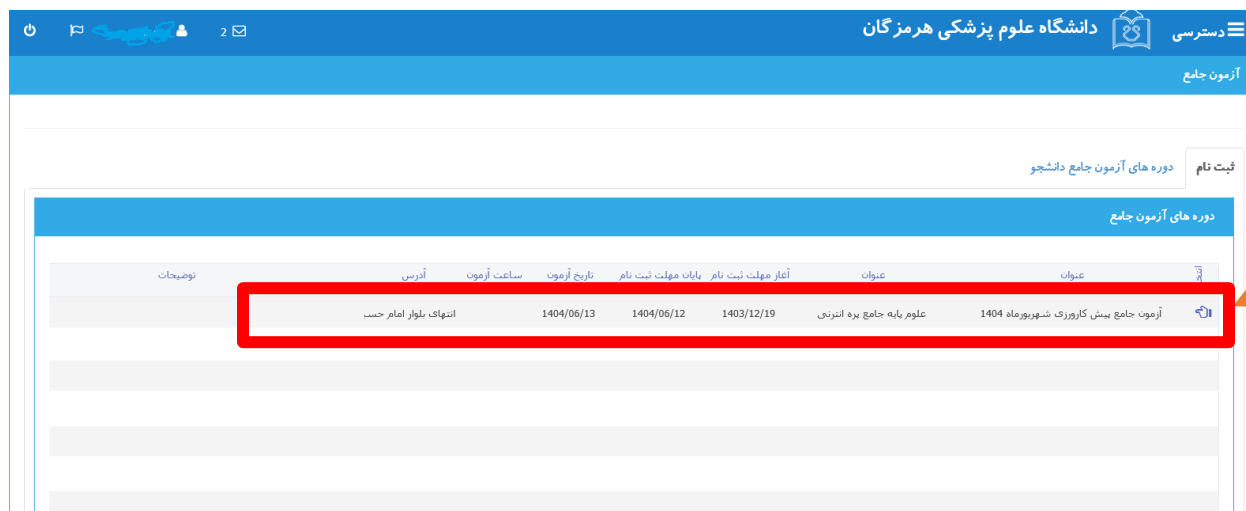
دسترسی
دانشگاه علوم پزشکی هرمزگان
2

آزمون جامع

ثبت نام
دوره های آزمون جامع دانشجو

دوره های آزمون جامع

| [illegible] | عنوان | عنوان | آغاز مهلت ثبت نام | پایان مهلت ثبت نام | تاریخ آزمون | ساعت آزمون | آدرس | توضیحات |
|---|---|---|---|---|---|---|---|---|
| | آزمون جامع پیش کارورزی شهریورماه 1404 | علوم پایه جامع پره انترنی | 1403/12/19 | 1404/06/12 | 1404/06/13 | | انتهای بلوار امام حسـ | |